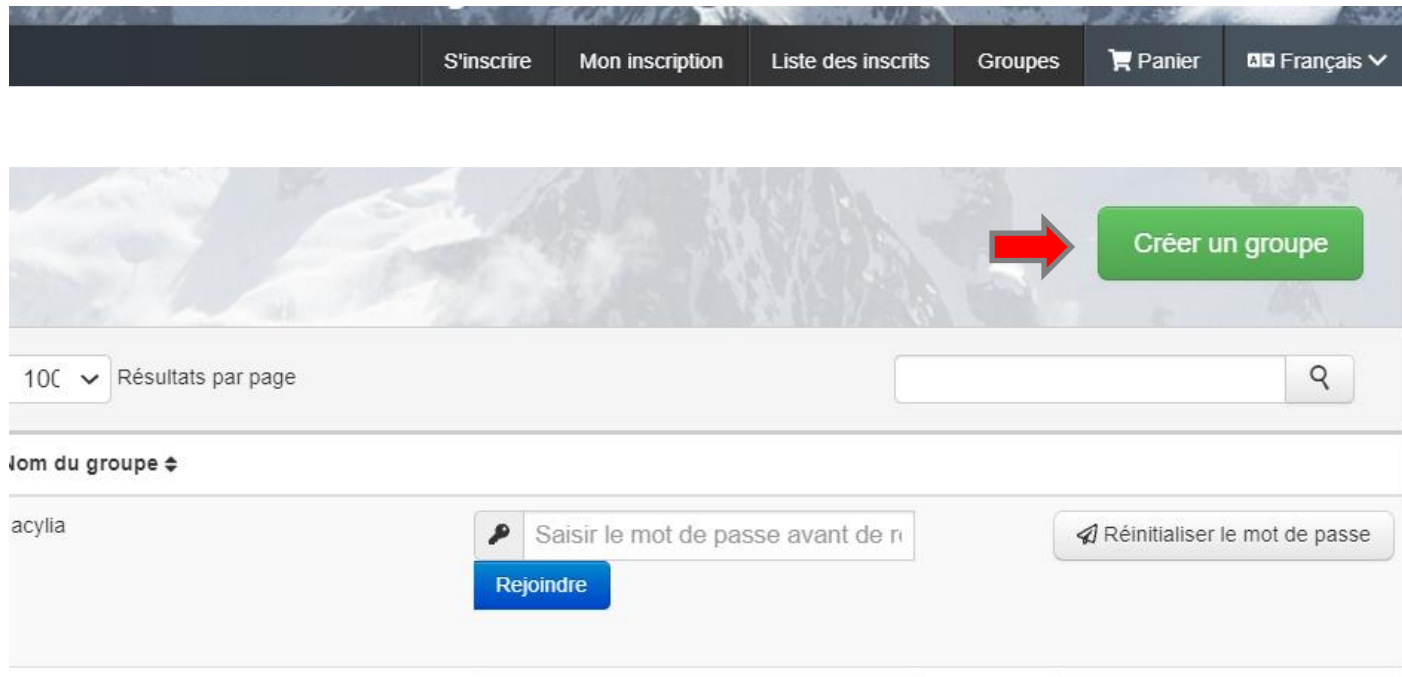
S'inscrire | Mon inscription | Liste des inscrits | Groupes | Panier | Français

Créer un groupe

10( Résultats par page

Nom du groupe

acylia

Saisir le mot de passe avant de r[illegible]

Rejoindre

Réinitialiser le mot de passe